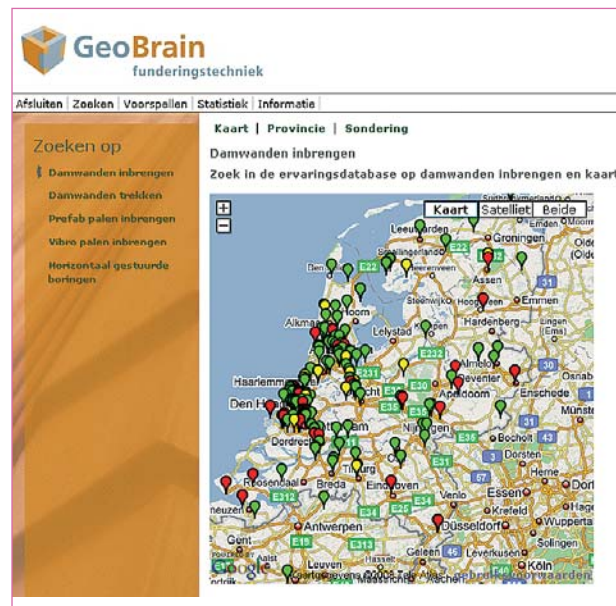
GeoBrain
funderingstechniek

Afsluiten | Zoeken | Voorspellen | Statistiek | Informatie

Zoeken op

Damwanden inbrengen
Damwanden trekken
Prefab palen inbrengen
Vibro palen inbrengen
Horizontaal gestuurde boringen

Kaart | Provincie | Sondering

Damwanden inbrengen

Zoek in de ervaringsdatabase op damwanden inbrengen en kaart

+
−
Kaart Satelliet Beide

Leeuwarden
Groningen
Steenwijk
Emmen
Alkmaar
Lelystad
Hardenberg
Haarlem
Almelo
Deventer
Enschede
Den Haag
Apeldoorn
Münster
Dordrecht
Nijmegen
Bocholt
Tilburg
Roosendaal
Breda
Venlo
Essen
Dortmund
Antwerpen
Krefeld
Wuppertal
Düsseldorf
Gent
Leverkusen
Köln
Leuven
E22
E232
E231
E30
E35
E312
E34
E19
E25
E40
E15
E31
Google
Kaartgegevens ©2008 Tele Atlas Gebruiksvoorwaarden